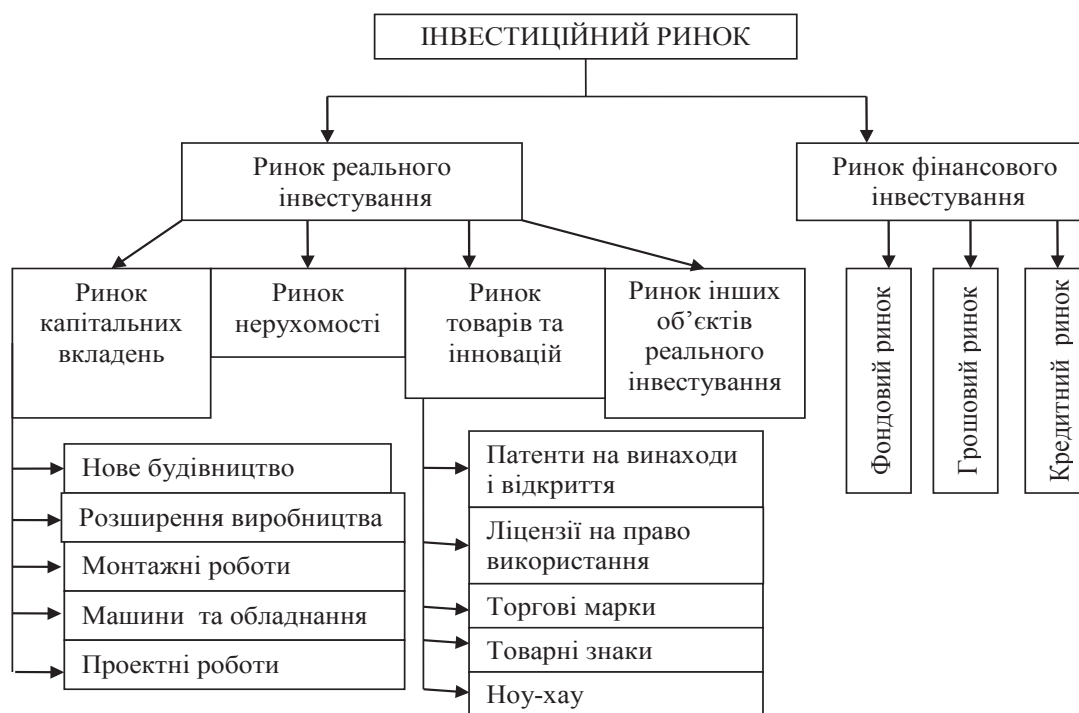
ІНВЕСТИЦІЙНИЙ РИНОК

Ринок реального інвестування

Ринок фінансового інвестування

Ринок капітальних вкладень

Ринок нерухомості

Ринок товарів та інновацій

Ринок інших об'єктів реального інвестування

Фондовий ринок

Грошовий ринок

Кредитний ринок

Нове будівництво

Розширення виробництва

Монтажні роботи

Машини та обладнання

Проектні роботи

Патенти на винаходи і відкриття

Ліцензії на право використання

Торгові марки

Товарні знаки

Ноу-хау